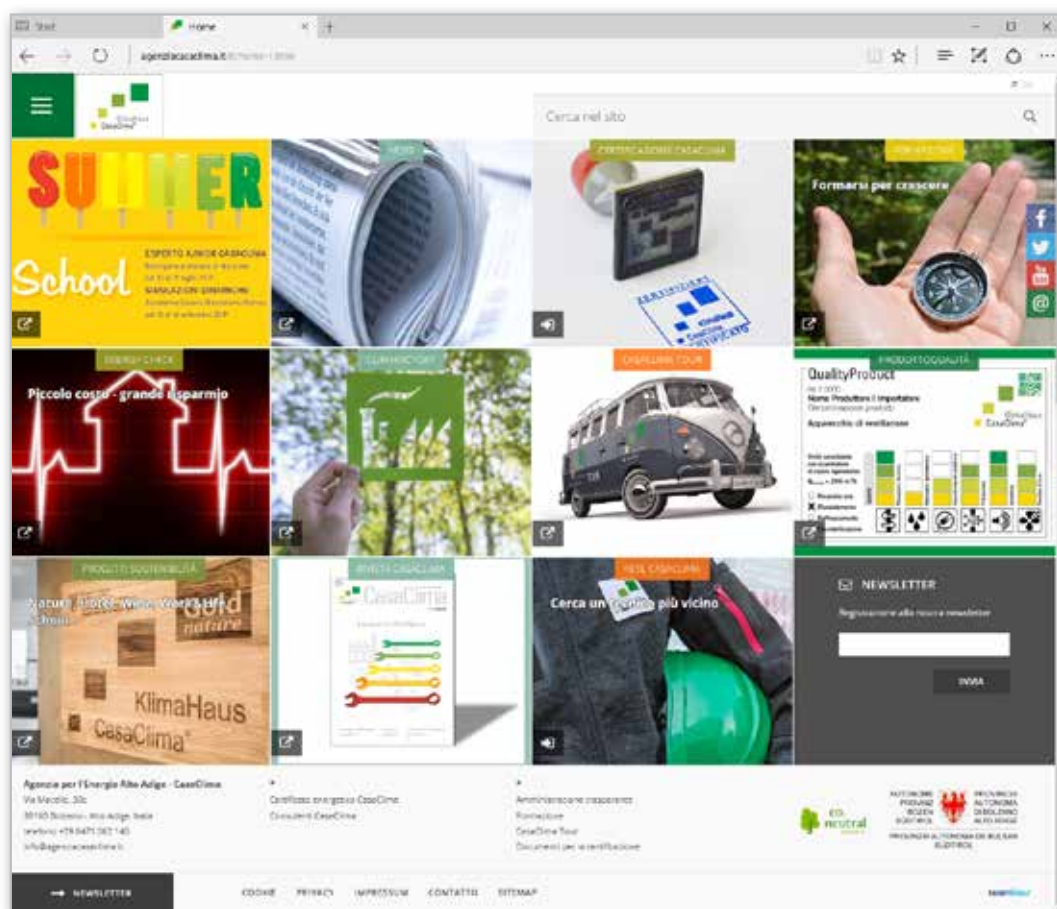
Start
Home
agenziacasaclima.it

CasaClima

Cerca nel sito

SUMMER School
ESPERTO JUNIOR CASACLIMA
SIMULAZIONI DINAMICHE

NEWS

CERTIFICAZIONE CASACLIMA

FORMAZIONE
Formarsi per crescere

ENERGY CHECK
Piccolo costo - grande risparmio

CLIMAFACTORY

CASACLIMA TOUR

PRODOTTOQUALITÀ
QualityProduct
Nome Produttore | Importatore
Apparecchio di ventilazione

PROGETTI SOSTENIBILITÀ
Nature Hotel Wine Work Safe School
KlimaHaus
CasaClima
nature

RIVISTA CASACLIMA
CasaClima

RETE CASACLIMA
Cerca un tecnico più vicino

NEWSLETTER
Registrazione alla nostra newsletter
INVIA

Agenzia per l'Energia Alto Adige - CasaClima
Via Macello, 30c
39100 Bolzano - Alto Adige, Italia
telefono +39 0471 062 140
info@agenziacasaclima.it

Certificato energetico CasaClima
Consulenti CasaClima

Amministrazione trasparente
Formazione
CasaClima Tour
Documenti per la certificazione

CO2 neutral

AUTONOME PROVINZ BOZEN SÜDTIROL
PROVINCIA AUTONOMA DI BOLZANO ALTO ADIGE
PROVINZIA AUTONOMA DE BULSAN SÜDTIROL

NEWSLETTER
COOKIE PRIVACY IMPRESSUM CONTATTO SITEMAP